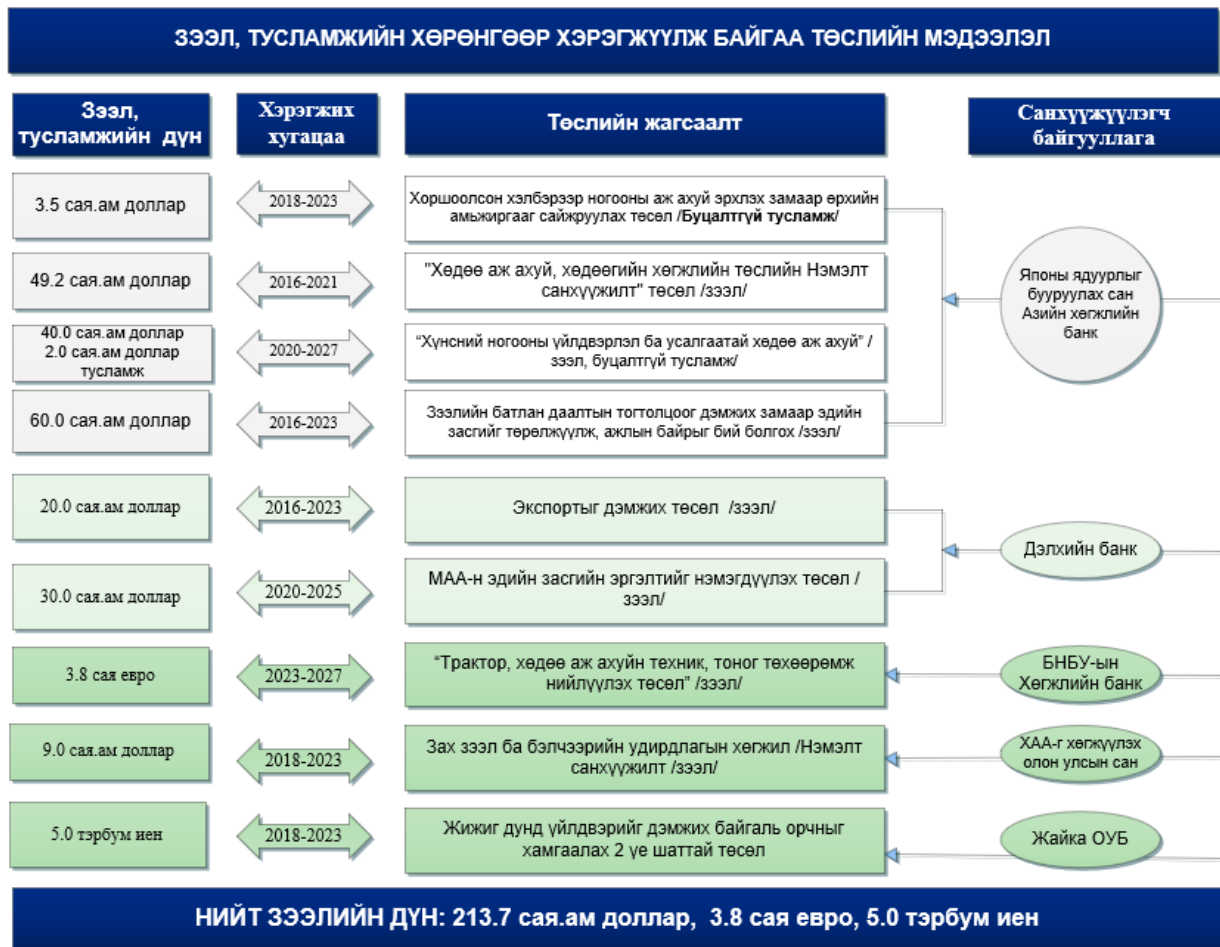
ЗЭЭЛ, ТУСЛАМЖИЙН ХӨРӨНГӨӨР ХЭРЭГЖҮҮЛЖ БАЙГАА ТӨСЛИЙН МЭДЭЭЛЭЛ

| Зээл, тусламжийн дүн | Хэрэгжих хугацаа | Төслийн жагсаалт | Санхүүжүүлэгч байгууллага |
|---|---|---|---|
| 3.5 сая.ам доллар | 2018-2023 | Хоршоолсон хэлбэрээр ногооны аж ахуй эрхлэх замаар өрхийн амьжиргааг сайжруулах төсөл /Буцалтгүй тусламж/ | Японы ядуурлыг бууруулах сан Азийн хөгжлийн банк |
| 49.2 сая.ам доллар | 2016-2021 | "Хөдөө аж ахуй, хөдөөгийн хөгжлийн төслийн Нэмэлт санхүүжилт" төсөл /зээл/ | |
| 40.0 сая.ам доллар 2.0 сая.ам доллар тусламж | 2020-2027 | "Хүнсний ногооны үйлдвэрлэл ба усалгаатай хөдөө аж ахуй" / зээл, буцалтгүй тусламж/ | |
| 60.0 сая.ам доллар | 2016-2023 | Зээлийн батлан даалтын тогтолцоог дэмжих замаар эдийн засгийг төрөлжүүлж, ажлын байрыг бий болгох /зээл/ | |
| 20.0 сая.ам доллар | 2016-2023 | Экспортыг дэмжих төсөл /зээл/ | Дэлхийн банк |
| 30.0 сая.ам доллар | 2020-2025 | МАА-н эдийн засгийн эргэлтийг нэмэгдүүлэх төсөл / зээл/ | |
| 3.8 сая евро | 2023-2027 | "Трактор, хөдөө аж ахуйн техник, тоног төхөөрөмж нийлүүлэх төсөл" /зээл/ | БНБУ-ын Хөгжлийн банк |
| 9.0 сая.ам доллар | 2018-2023 | Зах зээл ба бэлчээрийн удирдлагын хөгжил /Нэмэлт санхүүжилт /зээл/ | ХАА-г хөгжүүлэх олон улсын сан |
| 5.0 тэрбум иен | 2018-2023 | Жижиг дунд үйлдвэрийг дэмжих байгаль орчныг хамгаалах 2 үе шаттай төсөл | Жайка ОУБ |

НИЙТ ЗЭЭЛИЙН ДҮН: 213.7 сая.ам доллар, 3.8 сая евро, 5.0 тэрбум иен